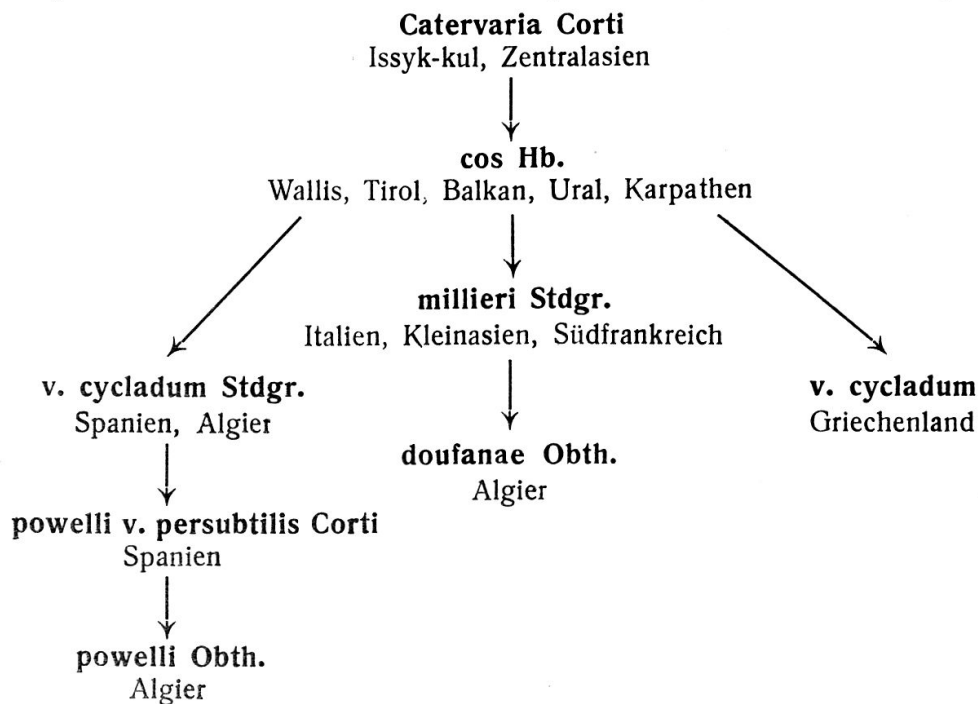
Catervaria Corti
Issyk-kul, Zentralasien

cos Hb.
Wallis, Tirol, Balkan, Ural, Karpathen

v. cycladum Stdgr.
Spanien, Algier

powelli v. persubtilis Corti
Spanien

powelli Obth.
Algier

millieri Stdgr.
Italien, Kleinasien, Südfrankreich

doufanae Obth.
Algier

v. cycladum
Griechenland